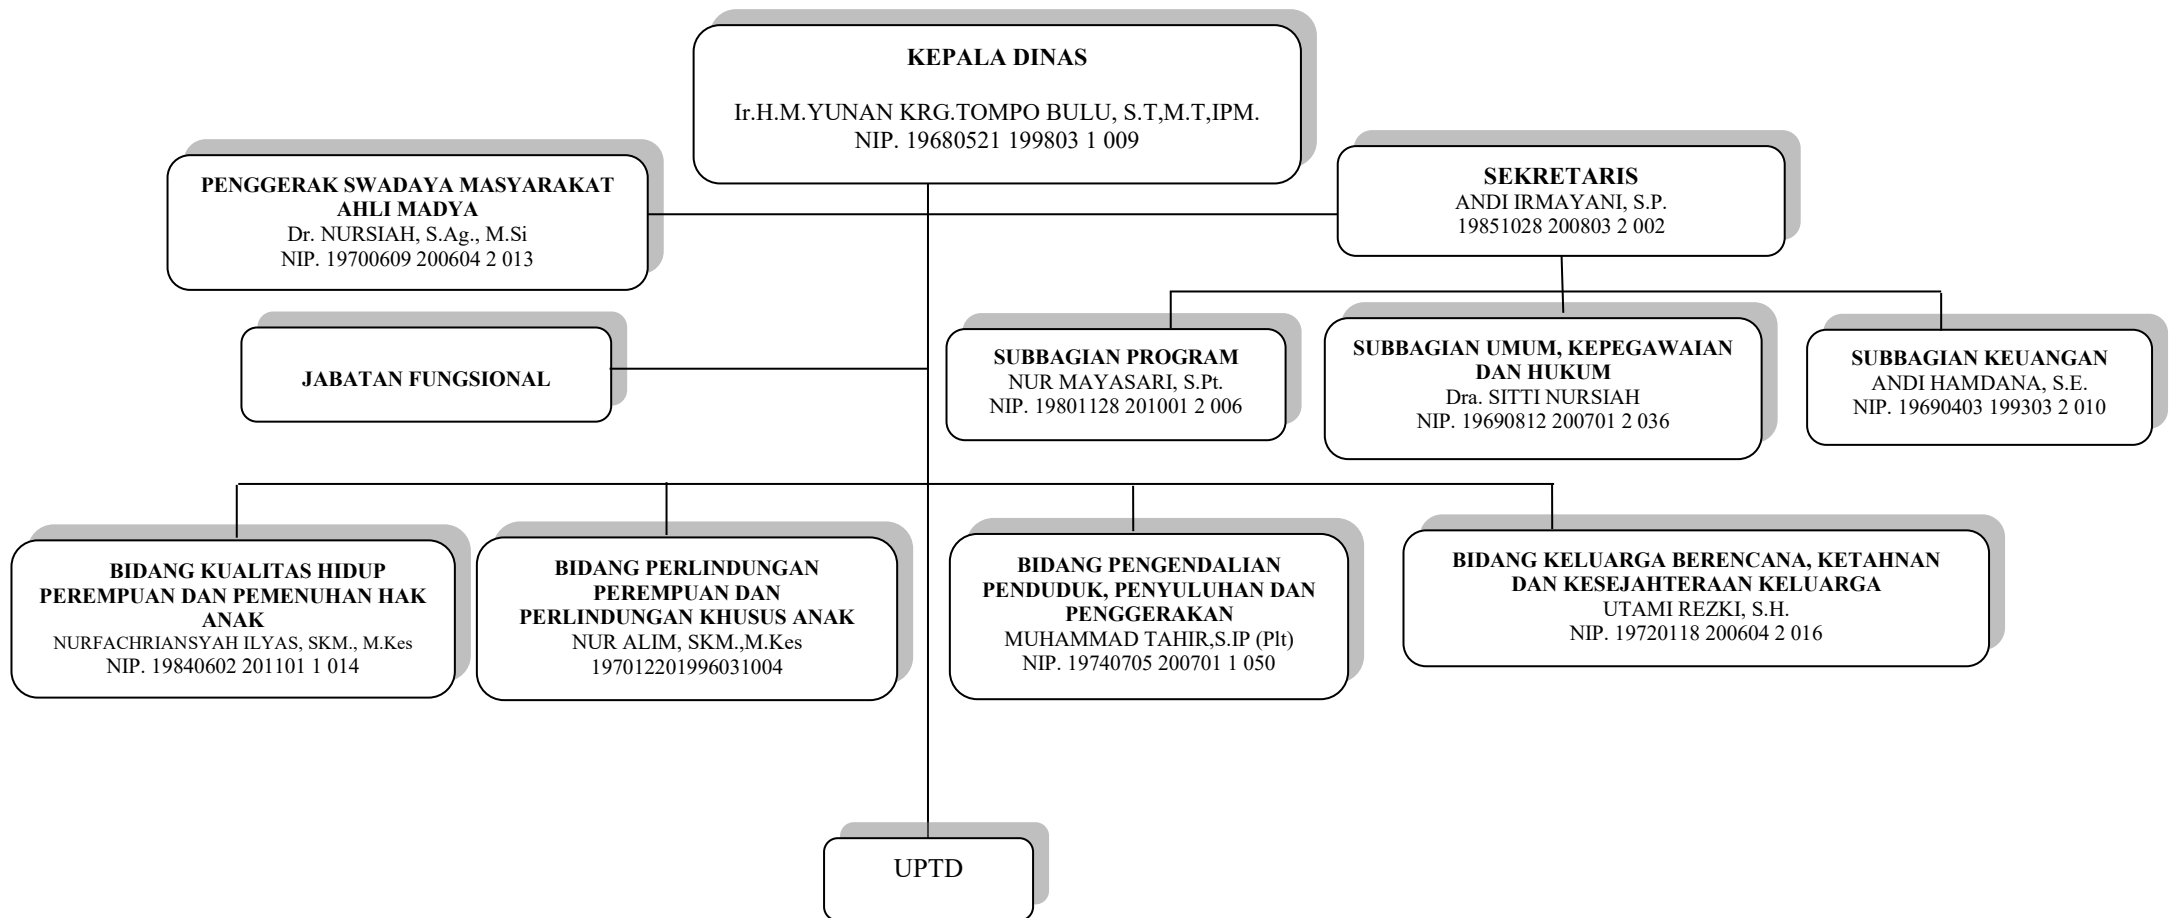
KEPALA DINAS

Ir.H.M.YUNAN KRG.TOMPO BULU, S.T,M.T,IPM.
NIP. 19680521 199803 1 009

PENGGERAK SWADAYA MASYARAKAT AHLI MADYA
Dr. NURSIAH, S.Ag., M.Si
NIP. 19700609 200604 2 013

SEKRETARIS
ANDI IRMAYANI, S.P.
19851028 200803 2 002

JABATAN FUNGSIONAL

SUBBAGIAN PROGRAM
NUR MAYASARI, S.Pt.
NIP. 19801128 201001 2 006

SUBBAGIAN UMUM, KEPEGAWAIAN DAN HUKUM
Dra. SITTI NURSIAH
NIP. 19690812 200701 2 036

SUBBAGIAN KEUANGAN
ANDI HAMDANA, S.E.
NIP. 19690403 199303 2 010

BIDANG KUALITAS HIDUP PEREMPUAN DAN PEMENUHAN HAK ANAK
NURFACHRIANSYAH ILYAS, SKM., M.Kes
NIP. 19840602 201101 1 014

BIDANG PERLINDUNGAN PEREMPUAN DAN PERLINDUNGAN KHUSUS ANAK
NUR ALIM, SKM.,M.Kes
197012201996031004

BIDANG PENGENDALIAN PENDUDUK, PENYULUHAN DAN PENGGERAKAN
MUHAMMAD TAHIR,S.IP (Plt)
NIP. 19740705 200701 1 050

BIDANG KELUARGA BERENCANA, KETAHNAN DAN KESEJAHTERAAN KELUARGA
UTAMI REZKI, S.H.
NIP. 19720118 200604 2 016

UPTD